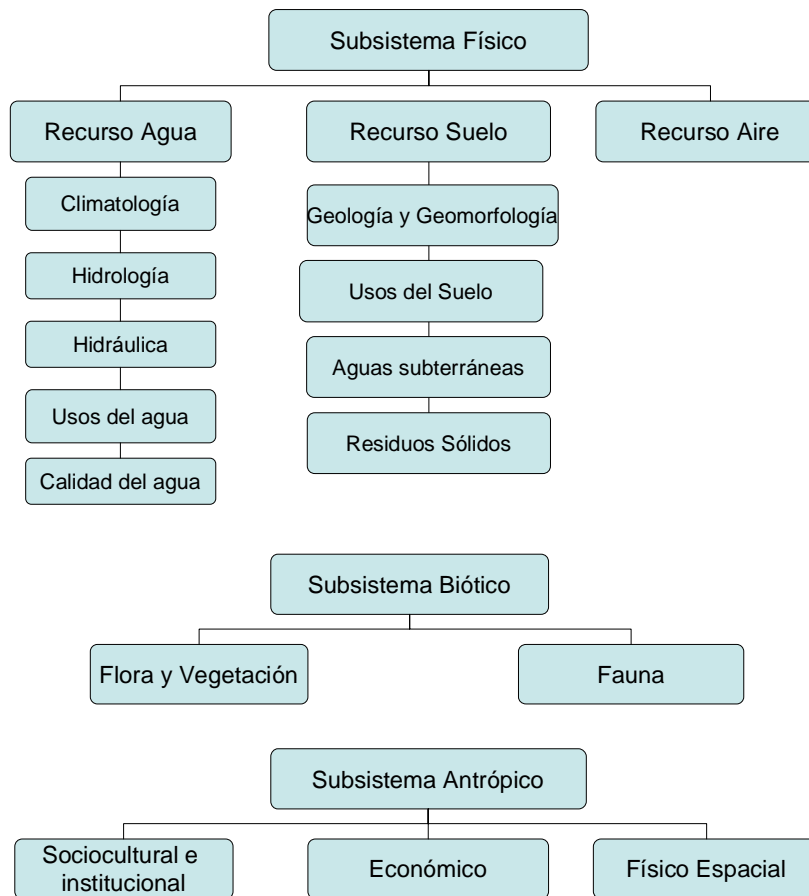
Subsistema Físico

Recurso Agua

Climatología

Hidrología

Hidráulica

Usos del agua

Calidad del agua

Recurso Suelo

Geología y Geomorfología

Usos del Suelo

Aguas subterráneas

Residuos Sólidos

Recurso Aire

Subsistema Biótico

Flora y Vegetación

Fauna

Subsistema Antrópico

Sociocultural e institucional

Económico

Físico Espacial